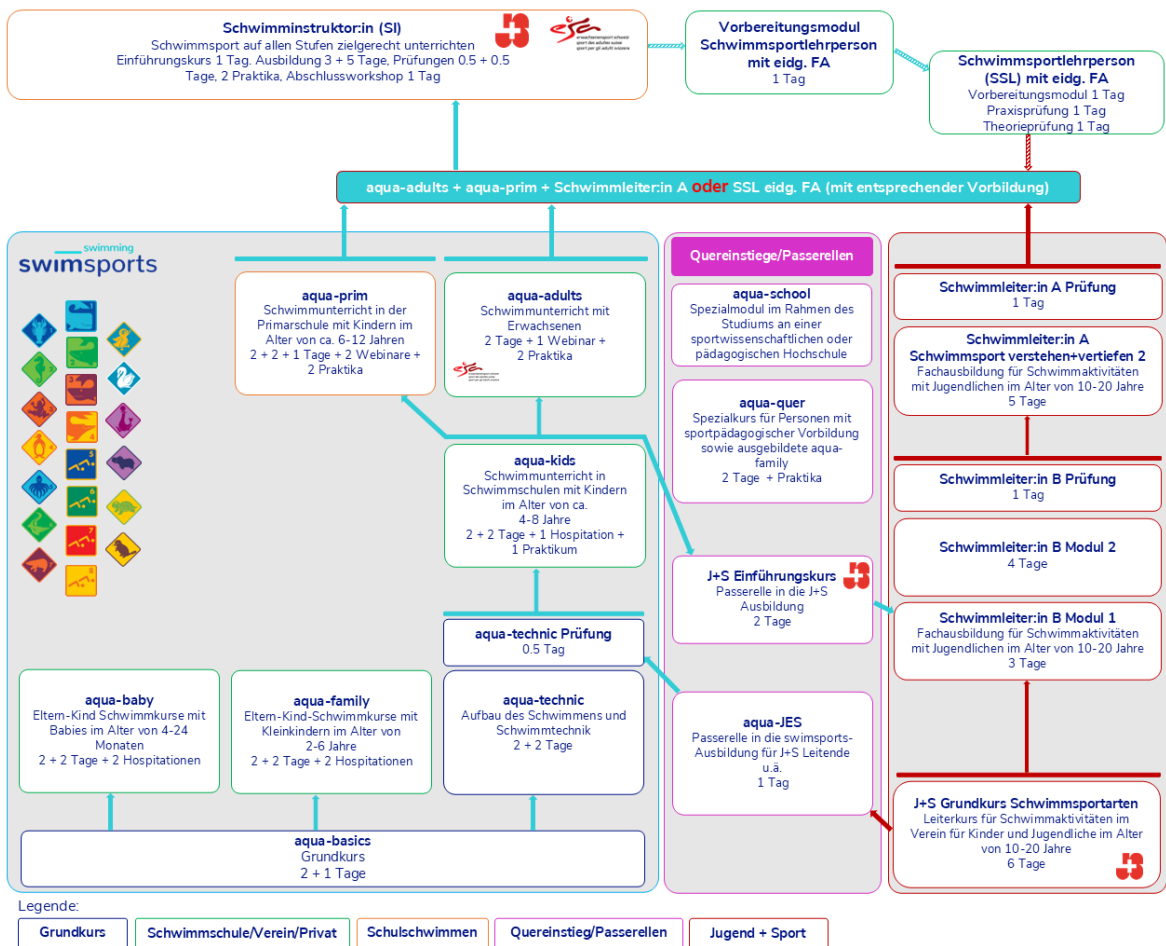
**Schwimminstruktor:in (SI)**
Schwimmsport auf allen Stufen zielgerecht unterrichten
Einführungskurs 1 Tag, Ausbildung 3 + 5 Tage, Prüfungen 0.5 + 0.5 Tage, 2 Praktika, Abschlussworkshop 1 Tag

erwachsenensport schweiz
sport des adultes suisse
sport per gli adulti svizzera

**Vorbereitungsmodul Schwimmsportlehrperson mit eidg. FA**
1 Tag

**Schwimmsportlehrperson (SSL) mit eidg. FA**
Vorbereitungsmodul 1 Tag
Praxisprüfung 1 Tag
Theorieprüfung 1 Tag

**aqua-adults + aqua-prim + Schwimmleiter:in A oder SSL eidg. FA (mit entsprechender Vorbildung)**

swimming
swimsports

**aqua-prim**
Schwimmunterricht in der Primarschule mit Kindern im Alter von ca. 6-12 Jahren
2 + 2 + 1 Tage + 2 Webinare + 2 Praktika

**aqua-adults**
Schwimmunterricht mit Erwachsenen
2 Tage + 1 Webinar + 2 Praktika

**aqua-kids**
Schwimmunterricht in Schwimmschulen mit Kindern im Alter von ca. 4-8 Jahre
2 + 2 Tage + 1 Hospitation + 1 Praktikum

**aqua-technic Prüfung**
0.5 Tag

**aqua-technic**
Aufbau des Schwimmens und Schwimmtechnik
2 + 2 Tage

**aqua-baby**
Eltern-Kind Schwimmkurse mit Babies im Alter von 4-24 Monaten
2 + 2 Tage + 2 Hospitationen

**aqua-family**
Eltern-Kind-Schwimmkurse mit Kleinkindern im Alter von 2-6 Jahre
2 + 2 Tage + 2 Hospitationen

**aqua-basics**
Grundkurs
2 + 1 Tage

**Quereinstiege/Passerellen**

**aqua-school**
Spezialmodul im Rahmen des Studiums an einer sportwissenschaftlichen oder pädagogischen Hochschule

**aqua-quer**
Spezialkurs für Personen mit sportpädagogischer Vorbildung sowie ausgebildete aqua-family
2 Tage + Praktika

**J+S Einführungskurs**
Passerelle in die J+S Ausbildung
2 Tage

**aqua-JES**
Passerelle in die swimsports-Ausbildung für J+S Leitende u.ä.
1 Tag

**Schwimmleiter:in A Prüfung**
1 Tag

**Schwimmleiter:in A Schwimmsport verstehen+vertiefen 2**
Fachausbildung für Schwimmaktivitäten mit Jugendlichen im Alter von 10-20 Jahre
5 Tage

**Schwimmleiter:in B Prüfung**
1 Tag

**Schwimmleiter:in B Modul 2**
4 Tage

**Schwimmleiter:in B Modul 1**
Fachausbildung für Schwimmaktivitäten mit Jugendlichen im Alter von 10-20 Jahre
3 Tage

**J+S Grundkurs Schwimmsportarten**
Leiterkurs für Schwimmaktivitäten im Verein für Kinder und Jugendliche im Alter von 10-20 Jahre
6 Tage

Legende:
Grundkurs | Schwimmschule/Verein/Privat | Schulschwimmen | Quereinstieg/Passerellen | Jugend + Sport